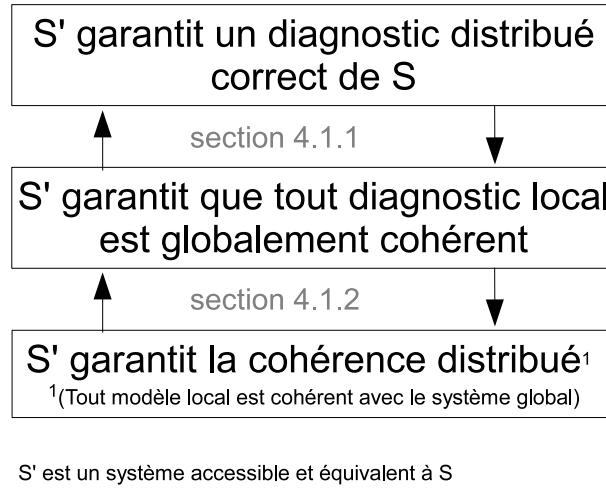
S' garantit un diagnostic distribué correct de S

section 4.1.1

S' garantit que tout diagnostic local est globalement cohérent

section 4.1.2

S' garantit la cohérence distribué$^1$

$^1$(Tout modèle local est cohérent avec le système global)

S' est un système accessible et équivalent à S